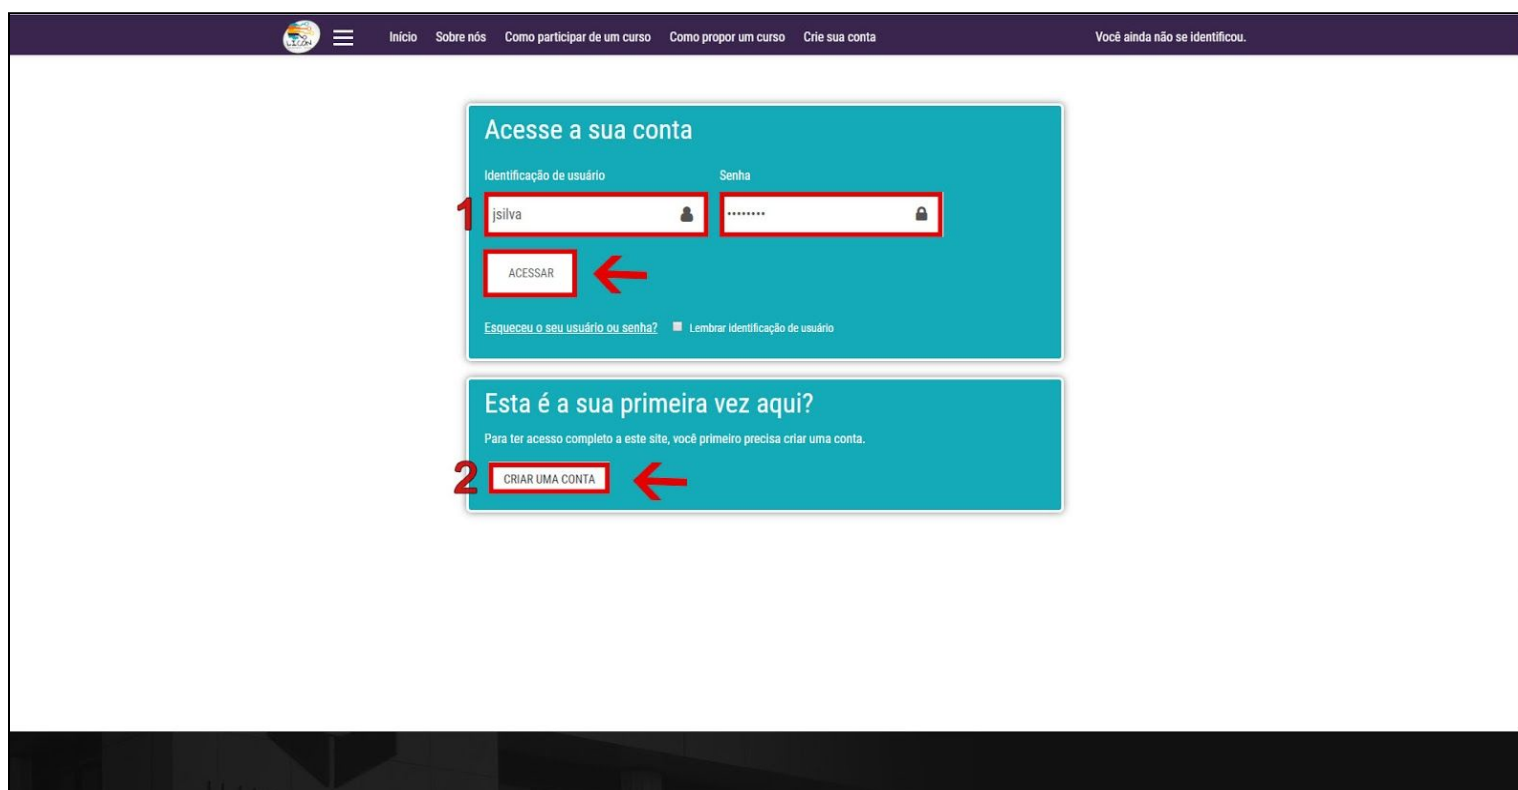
Início Sobre nós Como participar de um curso Como propor um curso Crie sua conta

Você ainda não se identificou.

Acesse a sua conta

Identificação de usuário

Senha

1

jsilva

••••••••

ACESSAR

Esqueceu o seu usuário ou senha?

Lembrar identificação de usuário

Esta é a sua primeira vez aqui?

Para ter acesso completo a este site, você primeiro precisa criar uma conta.

2

CRIAR UMA CONTA